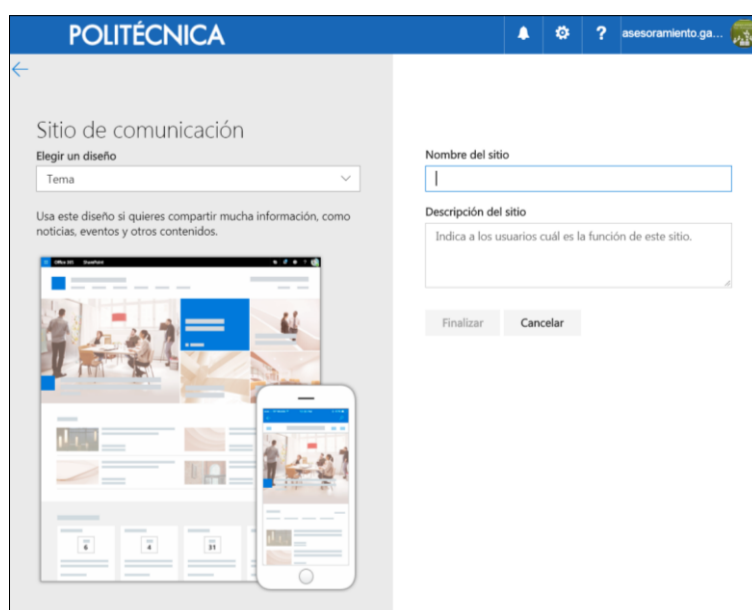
POLITÉCNICA

? asesoramiento.ga...

Sitio de comunicación

Elegir un diseño

Tema

Usa este diseño si quieres compartir mucha información, como noticias, eventos y otros contenidos.

Office 365 SharePoint

6

4

31

Nombre del sitio

Descripción del sitio

Indica a los usuarios cuál es la función de este sitio.

Finalizar

Cancelar